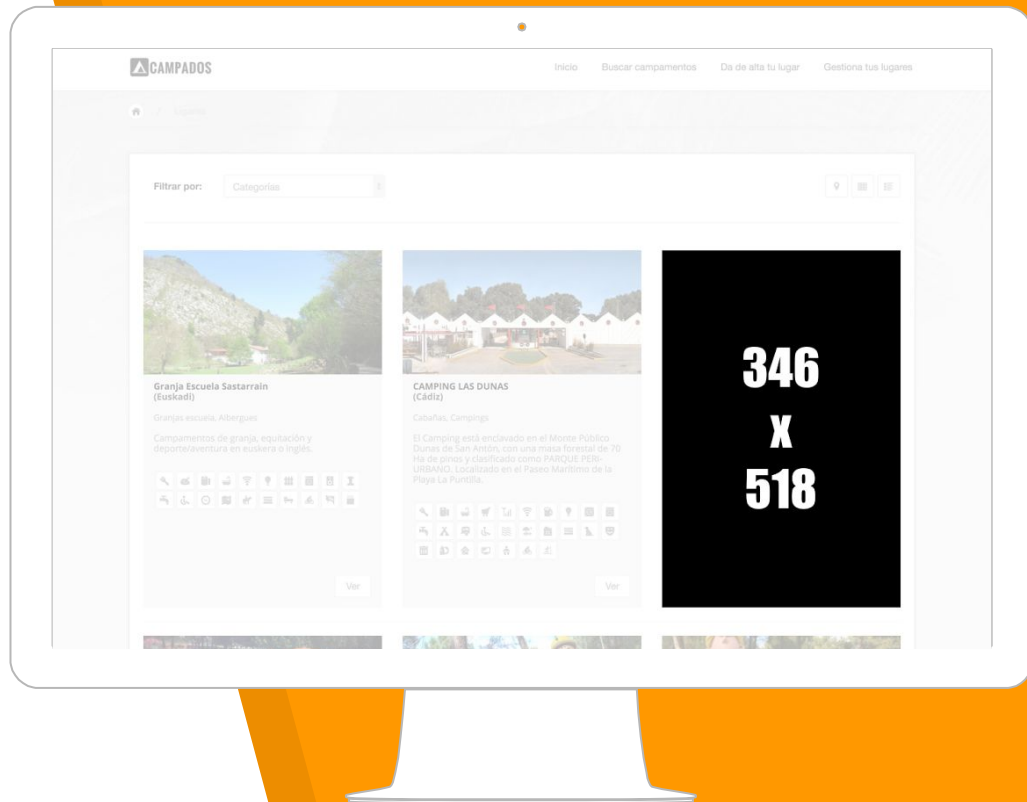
CAMPADOS

Inicio Buscar campamentos Da de alta tu lugar Gestiona tus lugares

España

Filtrar por: Categorías

Granja Escuela Sastarrain (Euskadi)

Granjas escuela, Albergues

Campamentos de granja, equitación y deporte/aventura en euskera o inglés.

Ver

CAMPING LAS DUNAS (Cádiz)

Cabañas, Campings

El Camping está enclavado en el Monte Público Dunas de San Antón, con una masa forestal de 70 Ha de pinos y clasificado como PARQUE PERI-URBANO. Localizado en el Paseo Marítimo de la Playa La Puntilla.

Ver

346 X 518